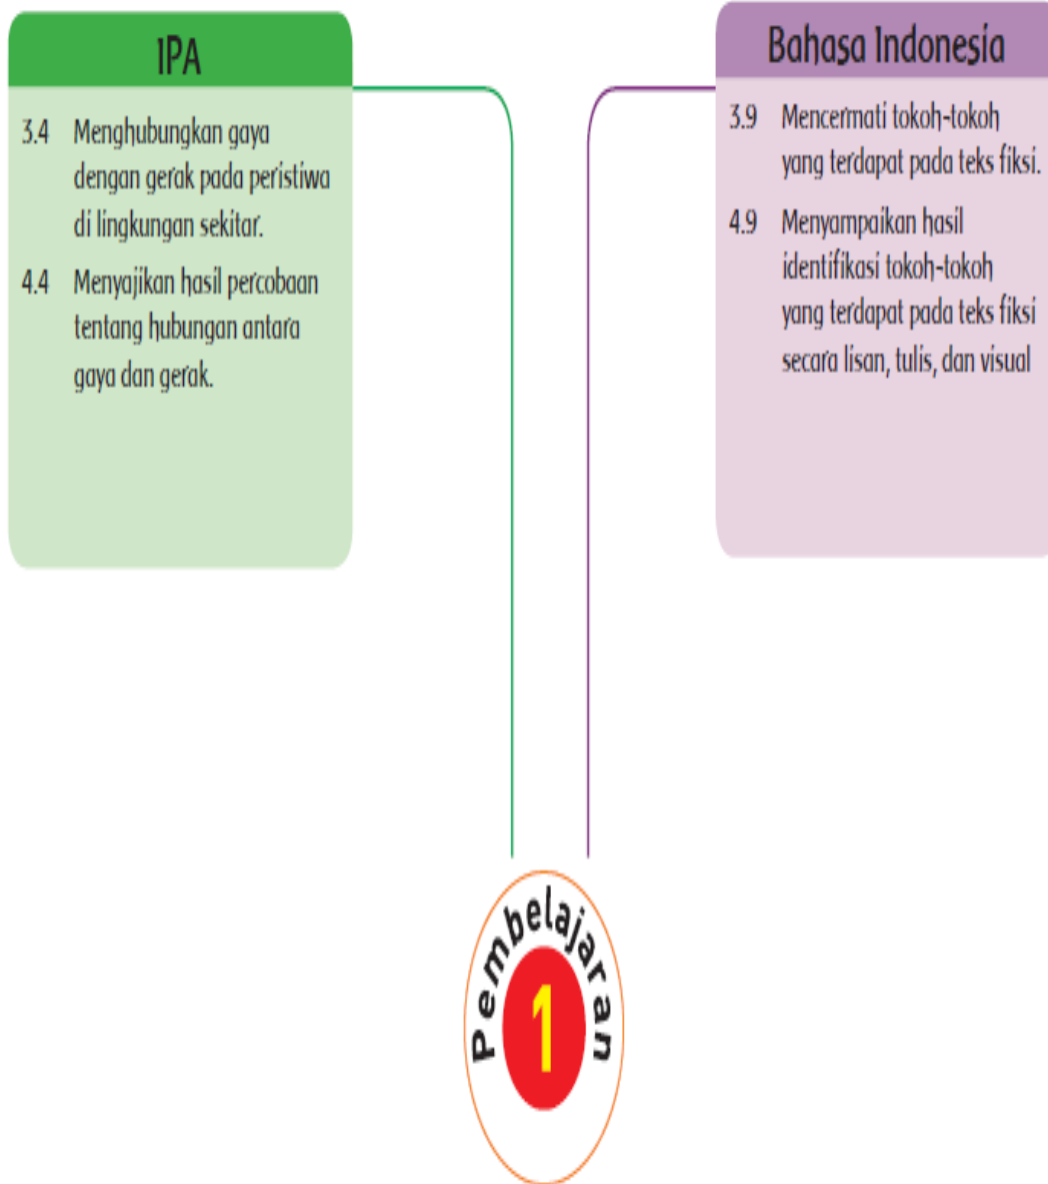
IPA

3.4 Menghubungkan gaya dengan gerak pada peristiwa di lingkungan sekitar.

4.4 Menyajikan hasil percobaan tentang hubungan antara gaya dan gerak.

Bahasa Indonesia

3.9 Mencermati tokoh-tokoh yang terdapat pada teks fiksi.

4.9 Menyampaikan hasil identifikasi tokoh-tokoh yang terdapat pada teks fiksi secara lisan, tulis, dan visual

Pembelajaran

1